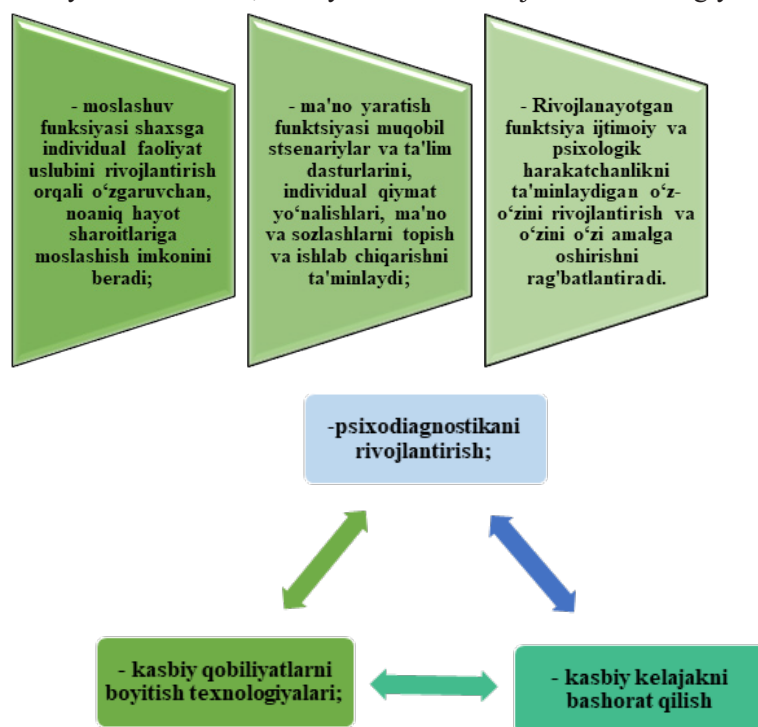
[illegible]

- moslashuv funksiyasi shaxsga individual faoliyat uslubini rivojlantirish orqali oʻzgaruvchan, noaniq hayot sharoitlariga moslashish imkonini beradi;

- ma'no yaratish funktsiyasi muqobil stsenariylar va ta'lim dasturlarini, individual qiymat yoʻnalishlari, ma'no va sozlashlarni topish va ishlab chiqarishni ta'minlaydi;

- Rivojlanayotgan funktsiya ijtimoiy va psixologik harakatchanlikni ta'minlaydigan oʻz-oʻzini rivojlantirish va oʻzini oʻzi amalga oshirishni rag'batlantiradi.

-psixodiagnostikani rivojlantirish;

- kasbiy qobiliyatlarni boyitish texnologiyalari;

- kasbiy kelajakni bashorat qilish